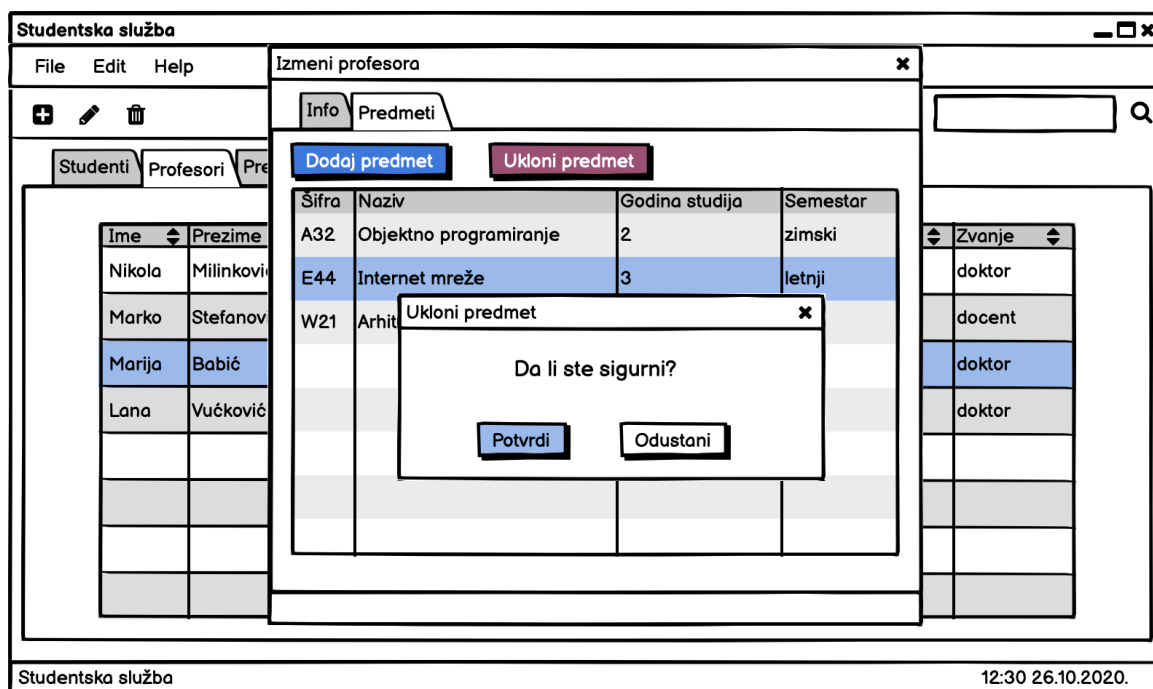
Studentska služba

File Edit Help

Studenti Profesori Pre

| Ime | Prezime | Zvanje |
|---|---|---|
| Nikola | Milinkovi | doktor |
| Marko | Stefanovi | docent |
| Marija | Babić | doktor |
| Lana | Vućković | doktor |

Izmeni profesora

Info Predmeti

Dodaj predmet Ukloni predmet

| Šifra | Naziv | Godina studija | Semestar |
|---|---|---|---|
| A32 | Objektno programiranje | 2 | zimski |
| E44 | Internet mreže | 3 | letnji |
| W21 | Arhit | | |

Ukloni predmet

Da li ste sigurni?

Potvrdi Odustani

Studentska služba 12:30 26.10.2020.